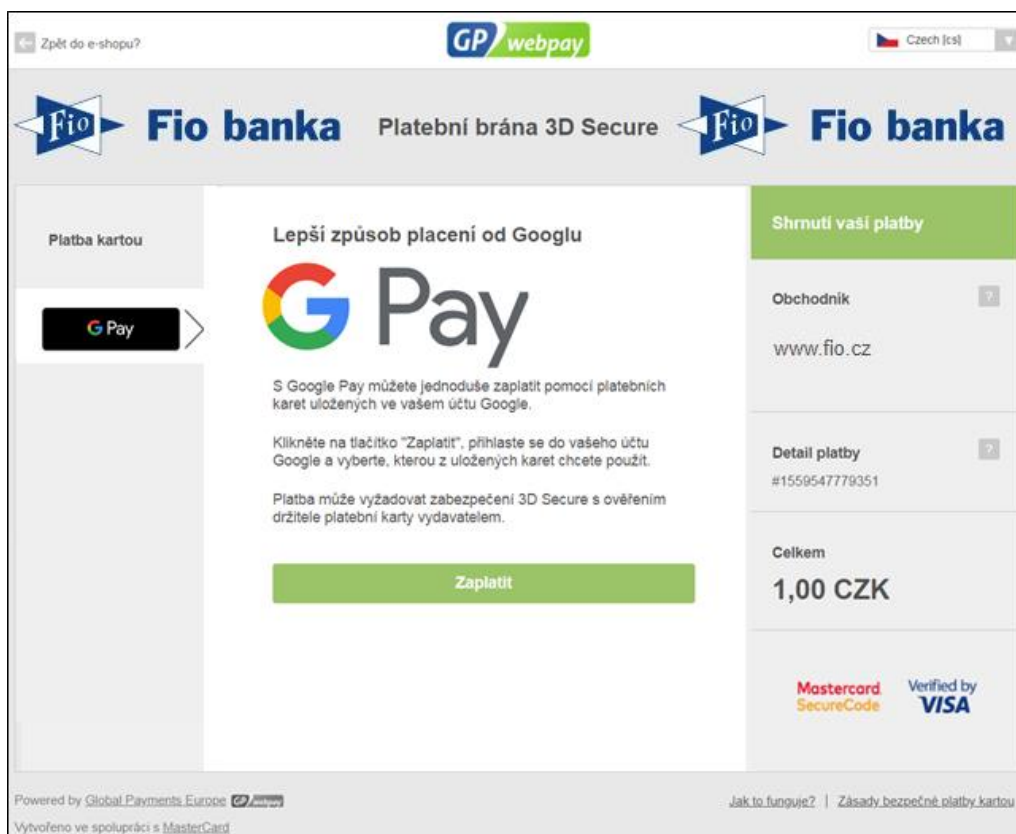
Zpět do e-shopu?

GP webpay

Czech [cs]

Fio Fio banka Platební brána 3D Secure Fio Fio banka

Platba kartou

G Pay

Lepší způsob placení od Googlu

G Pay

S Google Pay můžete jednoduše zaplatit pomocí platebních karet uložených ve vašem účtu Google.

Klikněte na tlačítko "Zaplatit", přihlaste se do vašeho účtu Google a vyberte, kterou z uložených karet chcete použít.

Platba může vyžadovat zabezpečení 3D Secure s ověřením držitele platební karty vydavatelem.

Zaplatit

Shrnutí vaší platby

Obchodník

?

www.fio.cz

Detail platby

?

#1559547779351

Celkem

1,00 CZK

Mastercard SecureCode

Verified by VISA

Powered by Global Payments Europe GP webpay

Vytvořeno ve spolupráci s MasterCard

Jak to funguje? | Zásady bezpečné platby kartou